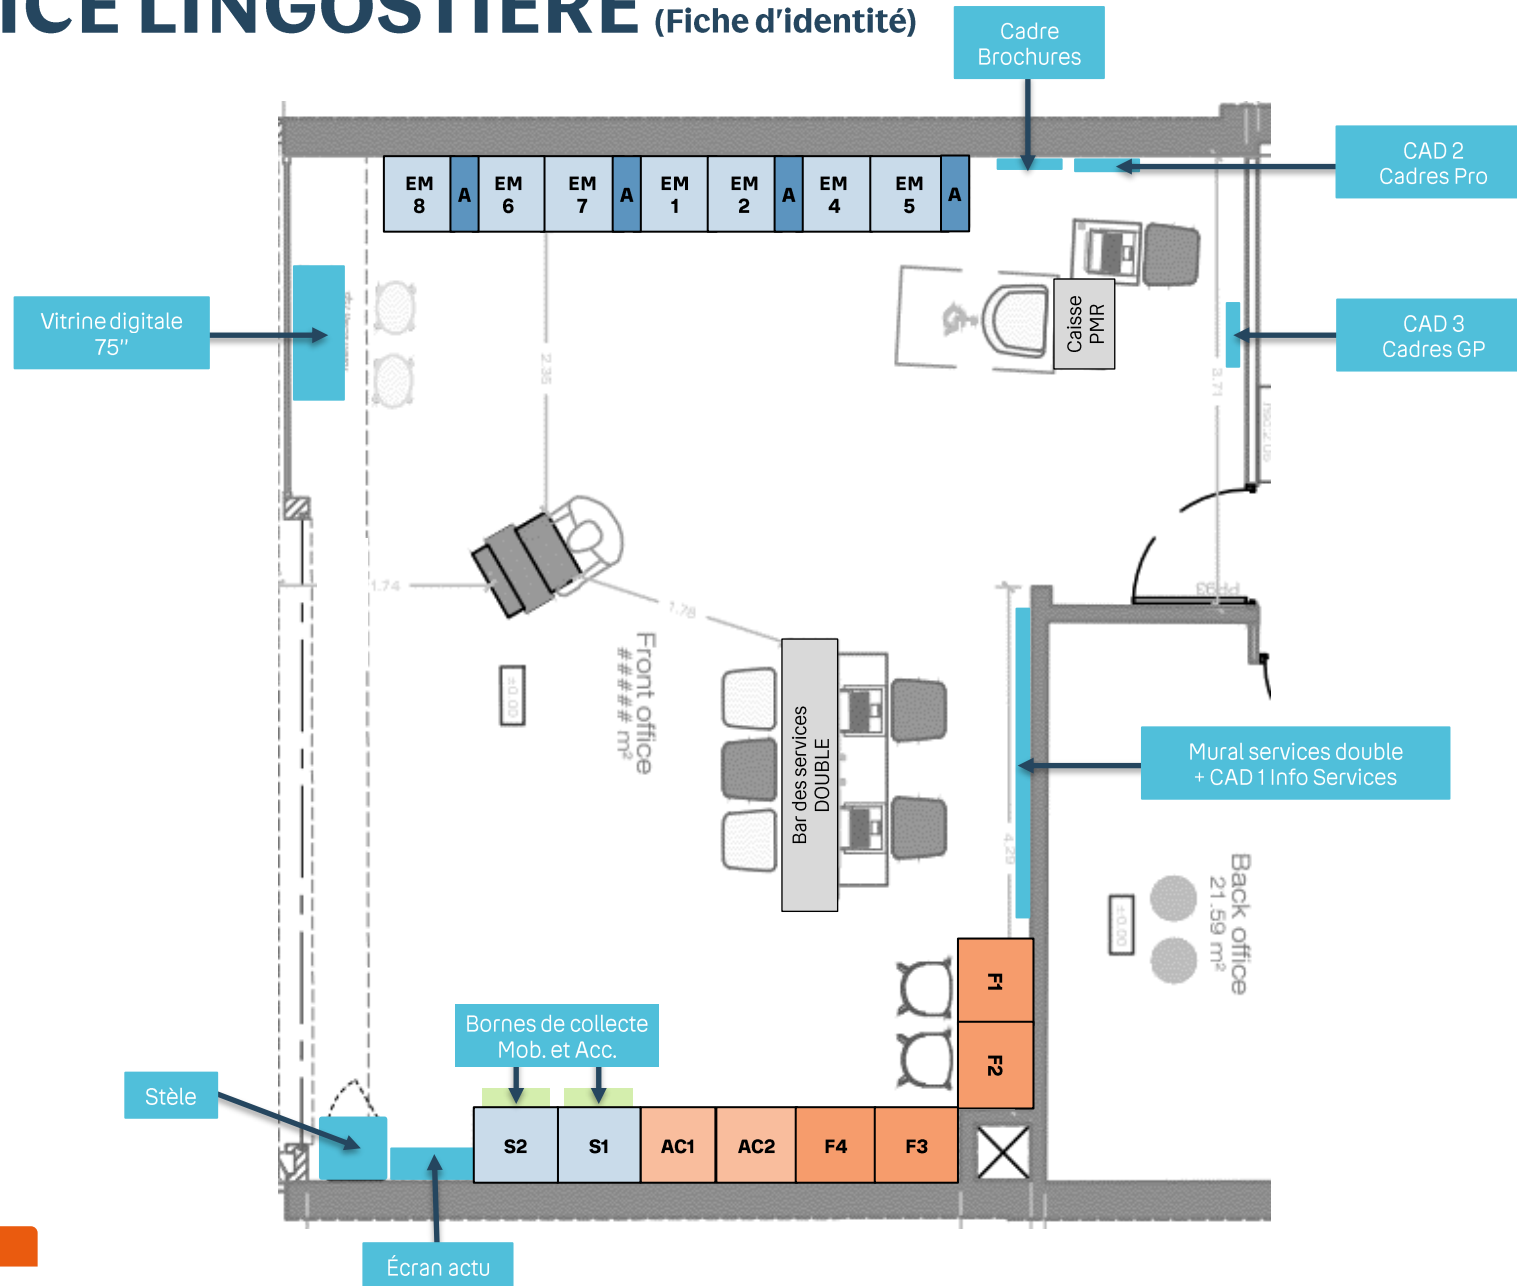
ICE LINGOSTIERE (Fiche d'identité)

Cadre Brochures

CAD 2 Cadres Pro

EM 8 | A | EM 6 | EM 7 | A | EM 1 | EM 2 | A | EM 4 | EM 5 | A

Vitrine digitale 75''

Caisse PMR

CAD 3 Cadres GP

2.35

3.71

1.74

1.78

Front office
#### m²

Bar des services DOUBLE

Mural services double + CAD 1 Info Services

4.29

Back office
21.59 m²

F1

F2

Bornes de collecte Mob. et Acc.

Stèle

S2 | S1 | AC1 | AC2 | F4 | F3

Écran actu